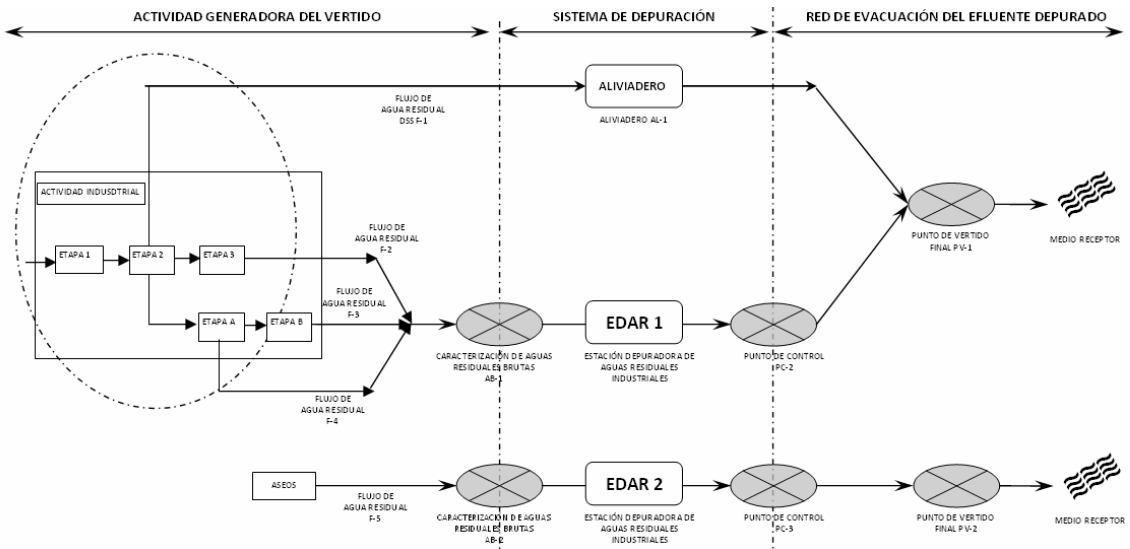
ACTIVIDAD GENERADORA DEL VERTIDO

SISTEMA DE DEPURACIÓN

RED DE EVACUACIÓN DEL EFLUENTE DEPURADO

ALIVIADERO

FLUJO DE AGUA RESIDUAL DSS F-1

ALIVIADERO AL-1

ACTIVIDAD INDUSDTRIAL

ETAPA 1

ETAPA 2

ETAPA 3

ETAPA A

ETAPA B

FLUJO DE AGUA RESIDUAL F-2

FLUJO DE AGUA RESIDUAL F-3

FLUJO DE AGUA RESIDUAL F-4

EDAR 1

CARACTERIZACIÓN DE AGUAS RESIDUALES BRUTAS AB-1

ESTACIÓN DEPURADORA DE AGUAS RESIDUALES INDUSTRIALES

PUNTO DE CONTROL PC-2

PUNTO DE VERTIDO FINAL PV-1

MEDIO RECEPTOR

ASEOS

FLUJO DE AGUA RESIDUAL F-5

EDAR 2

CARACTERIZACIÓN DE AGUAS RESIDUALES BRUTAS AB-2

ESTACIÓN DEPURADORA DE AGUAS RESIDUALES INDUSTRIALES

PUNTO DE CONTROL PC-3

PUNTO DE VERTIDO FINAL PV-2

MEDIO RECEPTOR